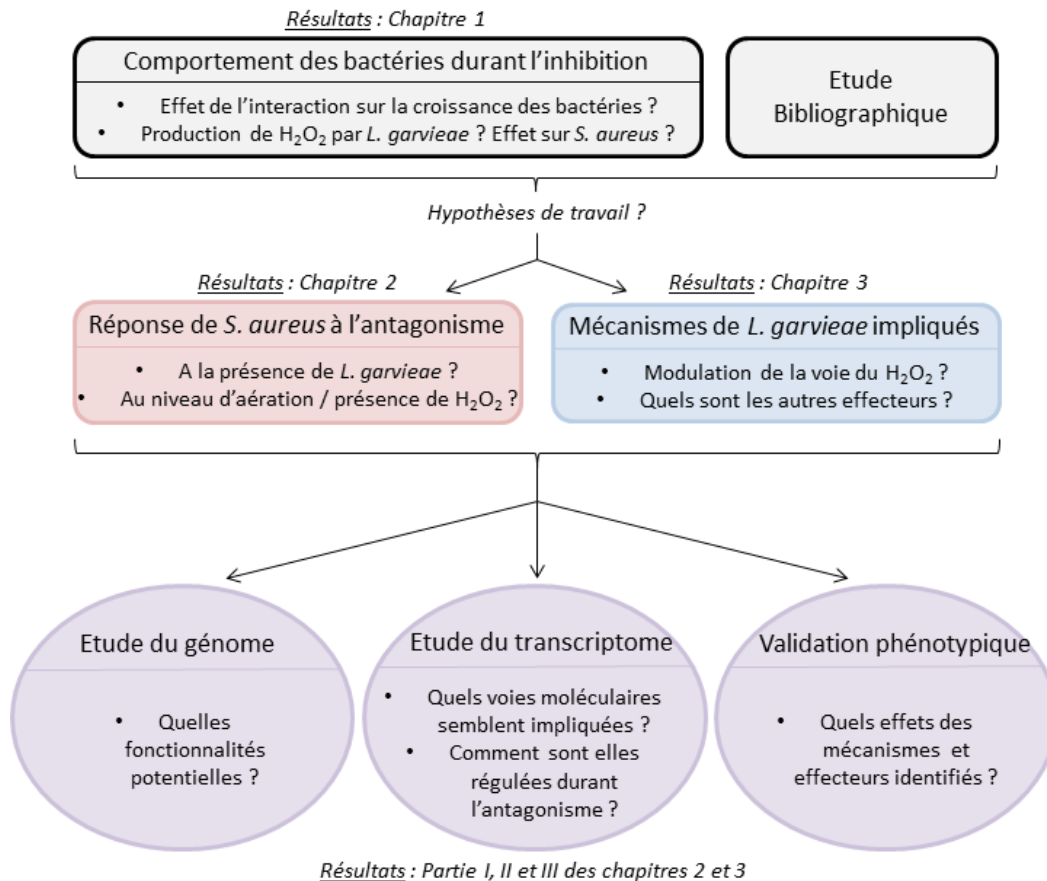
Résultats : Chapitre 1

Comportement des bactéries durant l'inhibition

- Effet de l'interaction sur la croissance des bactéries ?
- Production de $H_2O_2$ par L. garvieae ? Effet sur S. aureus ?

Etude Bibliographique

Hypothèses de travail ?

Résultats : Chapitre 2

Réponse de S. aureus à l'antagonisme

- A la présence de L. garvieae ?
- Au niveau d'aération / présence de $H_2O_2$ ?

Résultats : Chapitre 3

Mécanismes de L. garvieae impliqués

- Modulation de la voie du $H_2O_2$ ?
- Quels sont les autres effecteurs ?

Etude du génome

- Quelles fonctionnalités potentielles ?

Etude du transcriptome

- Quels voies moléculaires semblent impliquées ?
- Comment sont elles régulées durant l'antagonisme ?

Validation phénotypique

- Quels effets des mécanismes et effecteurs identifiés ?

Résultats : Partie I, II et III des chapitres 2 et 3